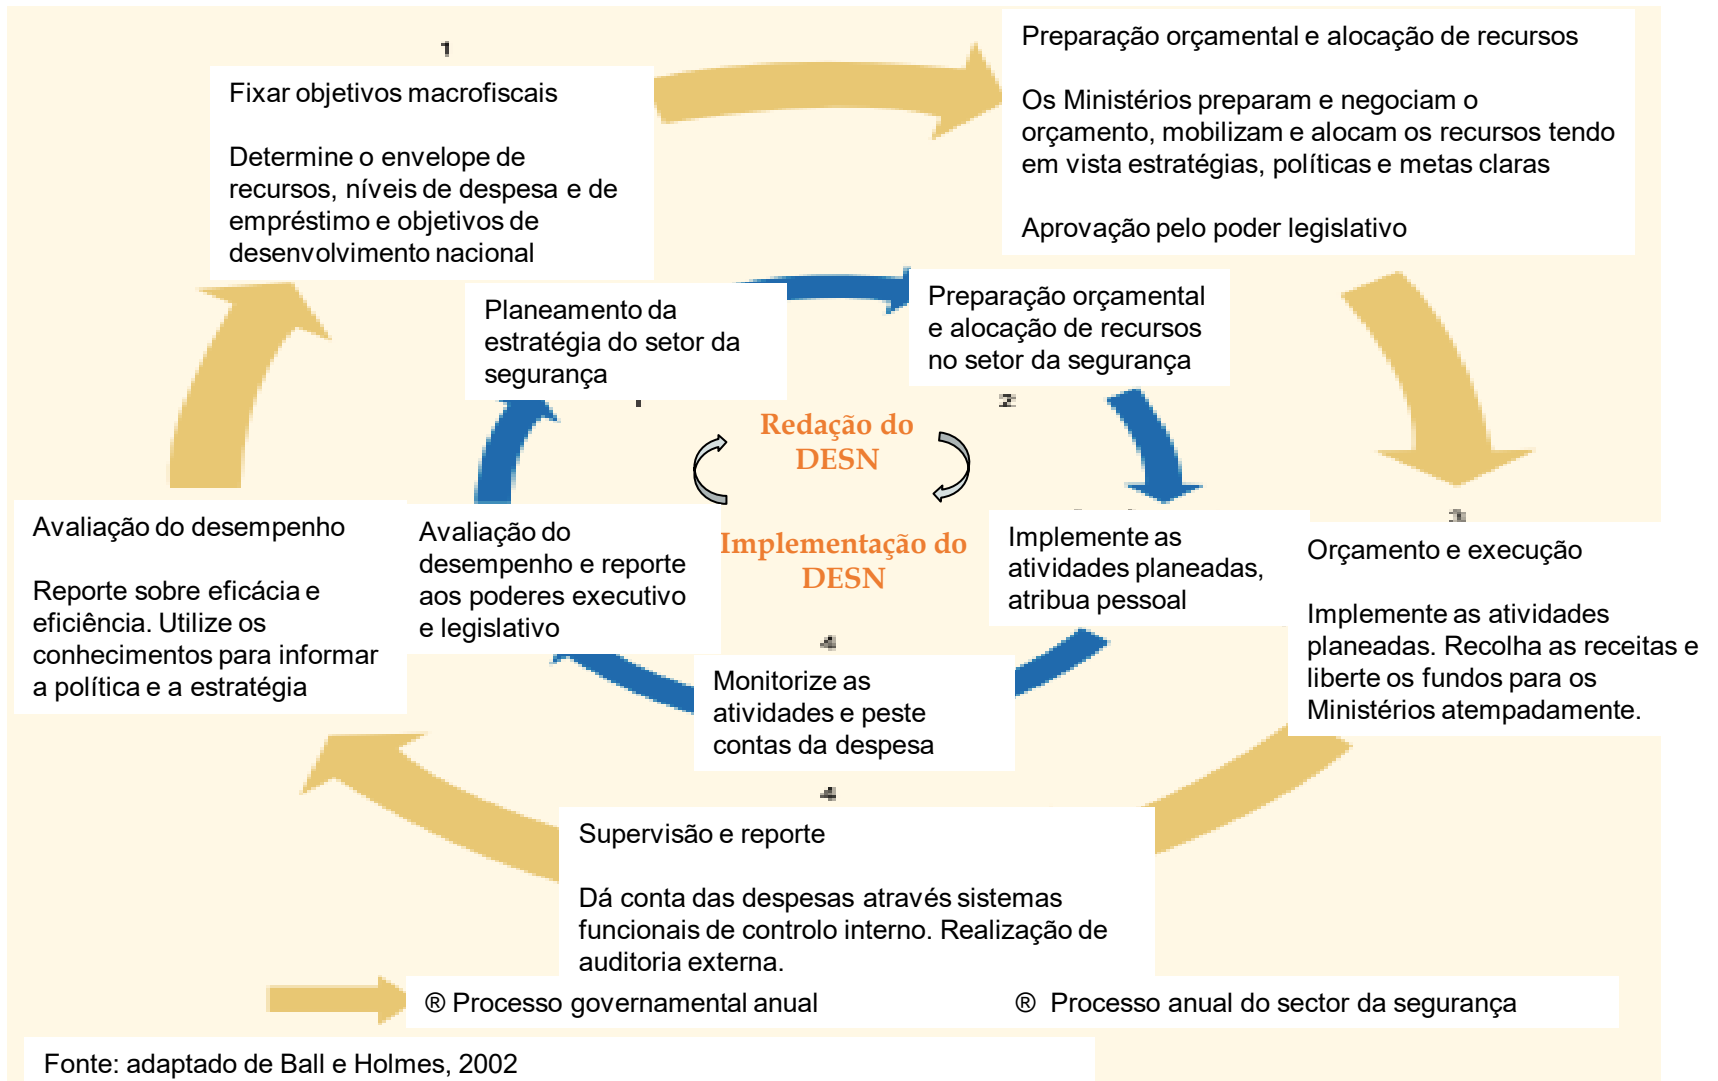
1

Fixar objetivos macrofiscais

Determine o envelope de recursos, níveis de despesa e de empréstimo e objetivos de desenvolvimento nacional

Preparação orçamental e alocação de recursos

Os Ministérios preparam e negociam o orçamento, mobilizam e alocam os recursos tendo em vista estratégias, políticas e metas claras

Aprovação pelo poder legislativo

Planeamento da estratégia do setor da segurança

Preparação orçamental e alocação de recursos no setor da segurança

2

Redação do DESN

Implementação do DESN

Avaliação do desempenho

Reporte sobre eficácia e eficiência. Utilize os conhecimentos para informar a política e a estratégia

Avaliação do desempenho e reporte aos poderes executivo e legislativo

Implemente as atividades planeadas, atribua pessoal

3

Orçamento e execução

Implemente as atividades planeadas. Recolha as receitas e liberte os fundos para os Ministérios atempadamente.

4

Monitorize as atividades e peste contas da despesa

4

Supervisão e reporte

Dá conta das despesas através sistemas funcionais de controlo interno. Realização de auditoria externa.

® Processo governamental anual

® Processo anual do sector da segurança

Fonte: adaptado de Ball e Holmes, 2002